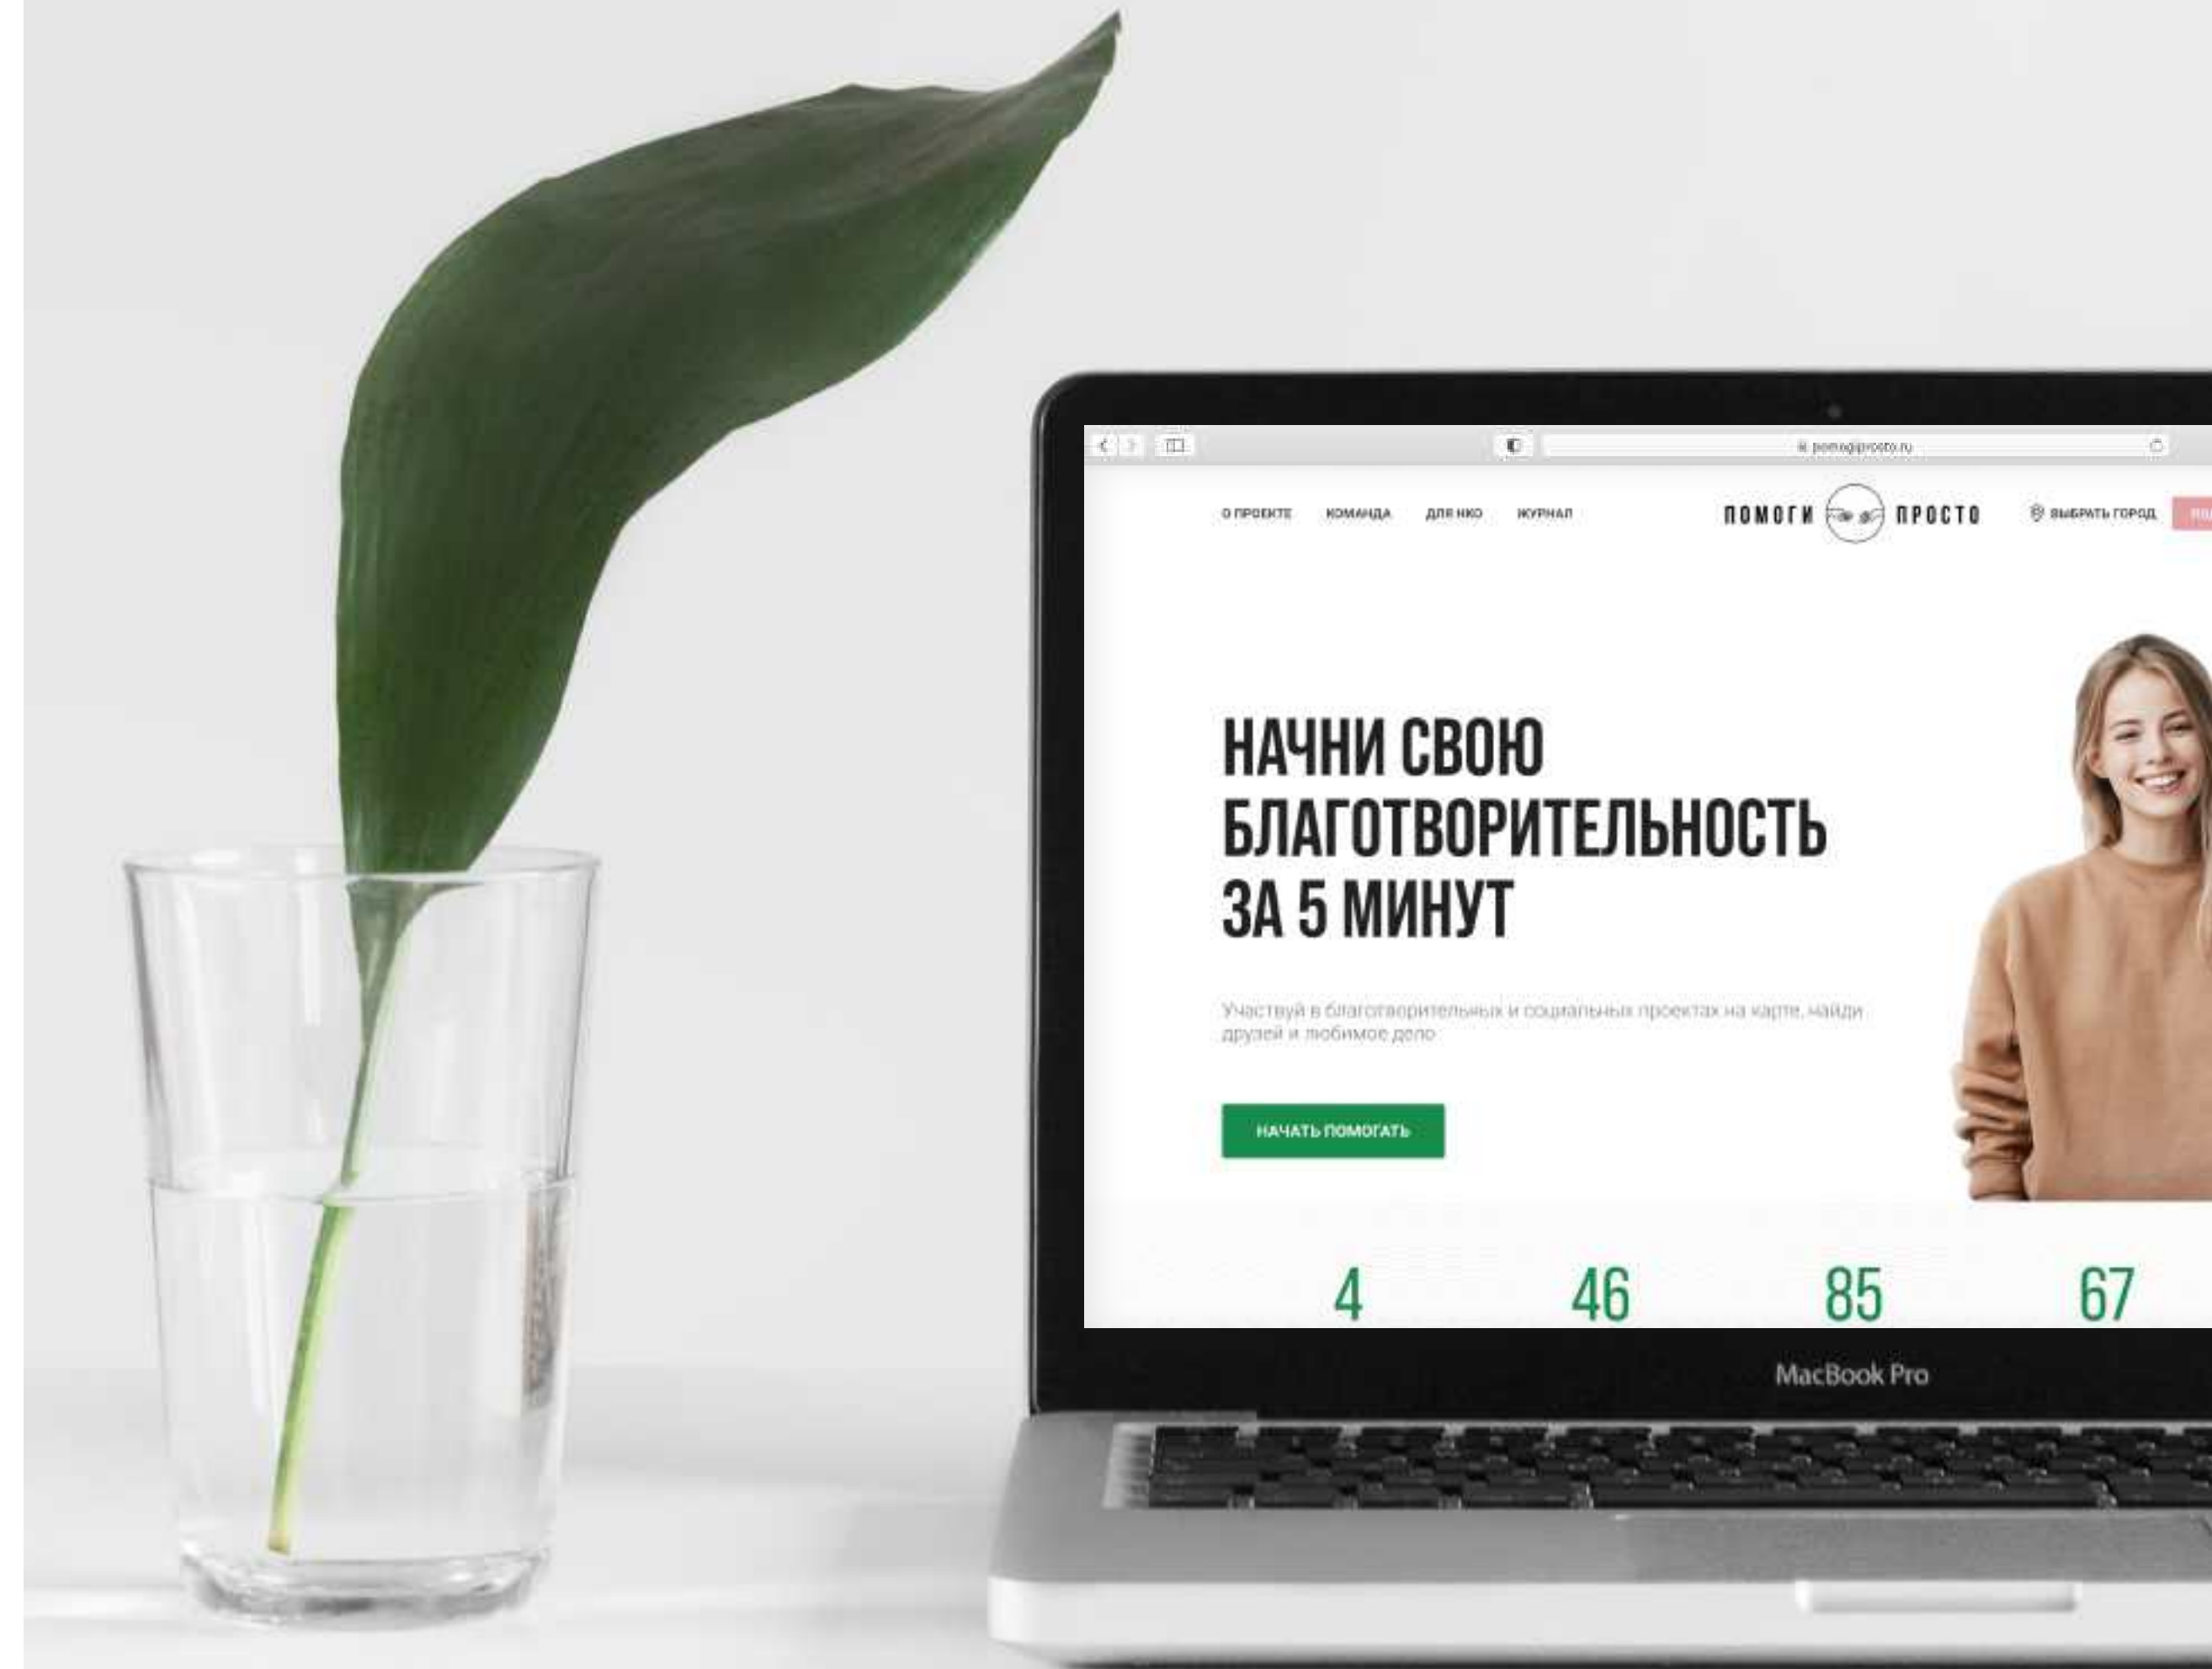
pomogiprosto.ru

О ПРОЕКТЕ КОМАНДА ДЛЯ НКО ЖУРНАЛ

ПОМОГИ ПРОСТО

ВЫБРАТЬ ГОРОД

НАЧНИ СВОЮ БЛАГОТВОРИТЕЛЬНОСТЬ ЗА 5 МИНУТ

Участвуй в благотворительных и социальных проектах на карте, найди друзей и любимое дело

НАЧАТЬ ПОМОГАТЬ

4 46 85 67

MacBook Pro